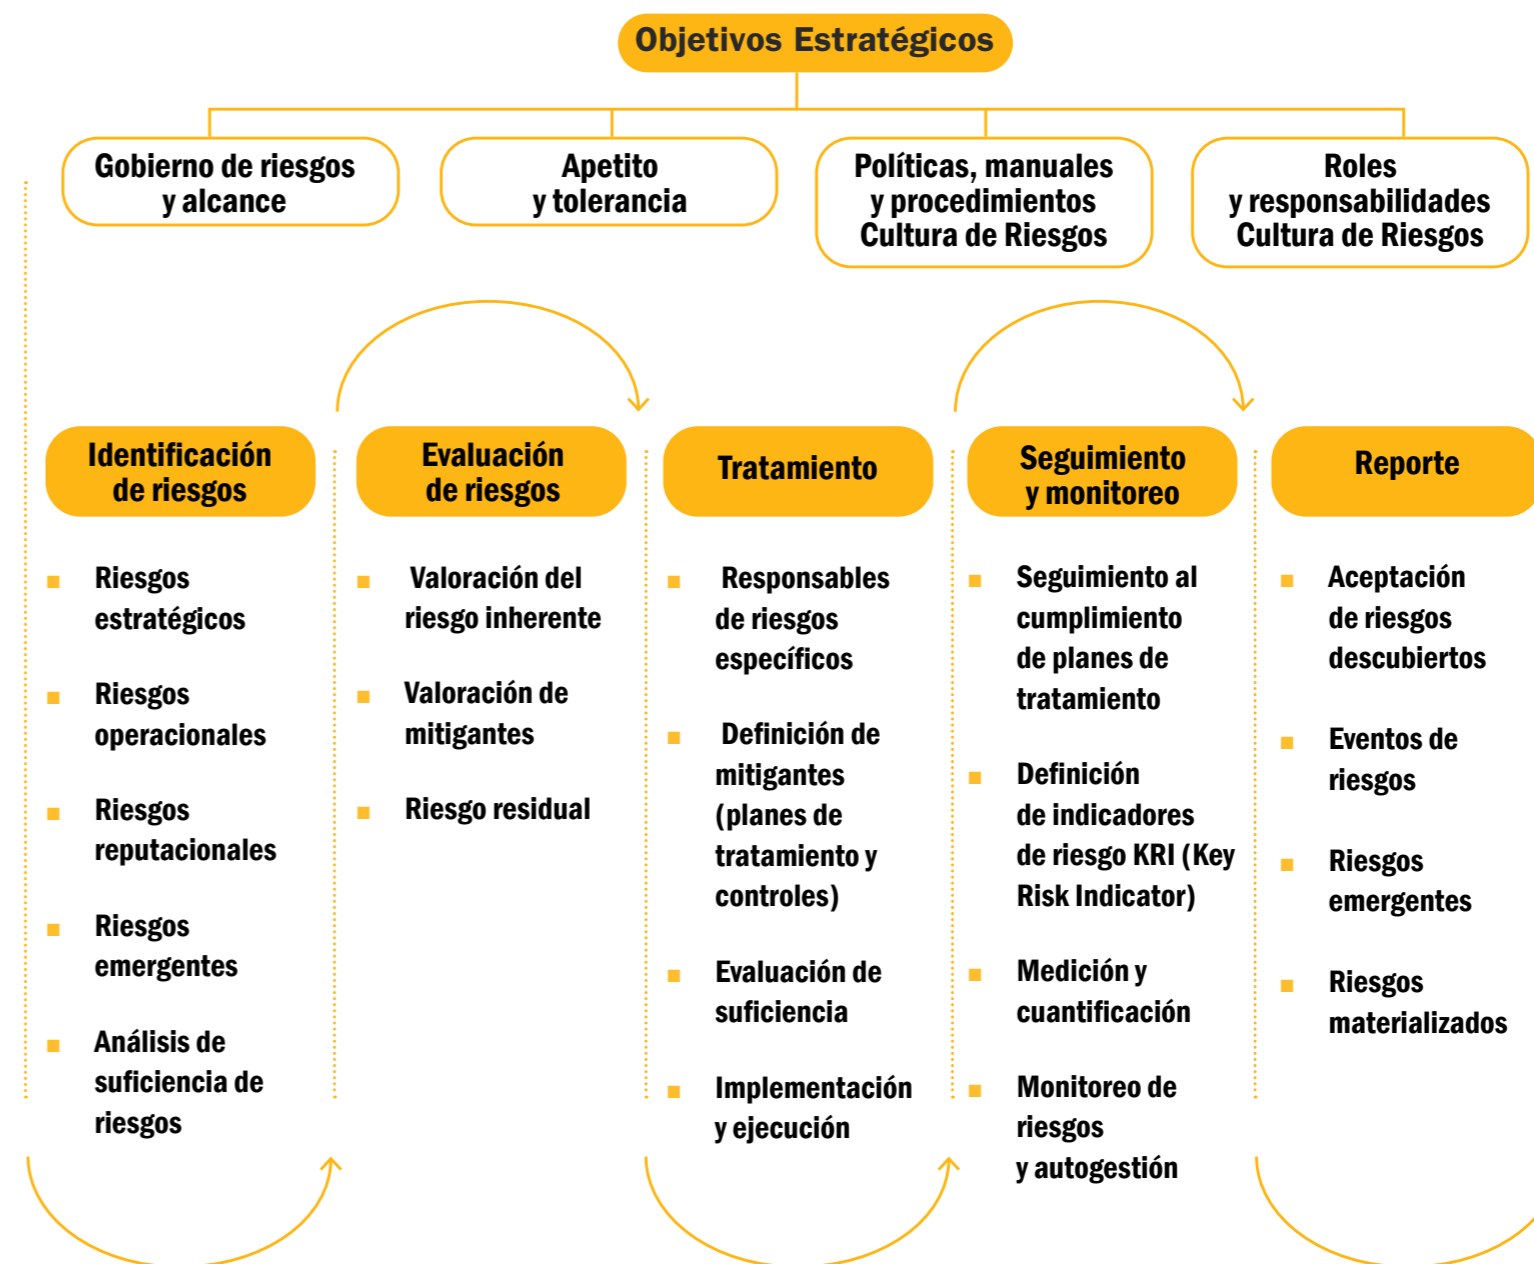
Objetivos Estratégicos

Gobierno de riesgos y alcance

Apetito y tolerancia

Políticas, manuales y procedimientos Cultura de Riesgos

Roles y responsabilidades Cultura de Riesgos

Identificación de riesgos

- Riesgos estratégicos
- Riesgos operacionales
- Riesgos reputacionales
- Riesgos emergentes
- Análisis de suficiencia de riesgos

Evaluación de riesgos

- Valoración del riesgo inherente
- Valoración de mitigantes
- Riesgo residual

Tratamiento

- Responsables de riesgos específicos
- Definición de mitigantes (planes de tratamiento y controles)
- Evaluación de suficiencia
- Implementación y ejecución

Seguimiento y monitoreo

- Seguimiento al cumplimiento de planes de tratamiento
- Definición de indicadores de riesgo KRI (Key Risk Indicator)
- Medición y cuantificación
- Monitoreo de riesgos y autogestión

Reporte

- Aceptación de riesgos descubiertos
- Eventos de riesgos
- Riesgos emergentes
- Riesgos materializados